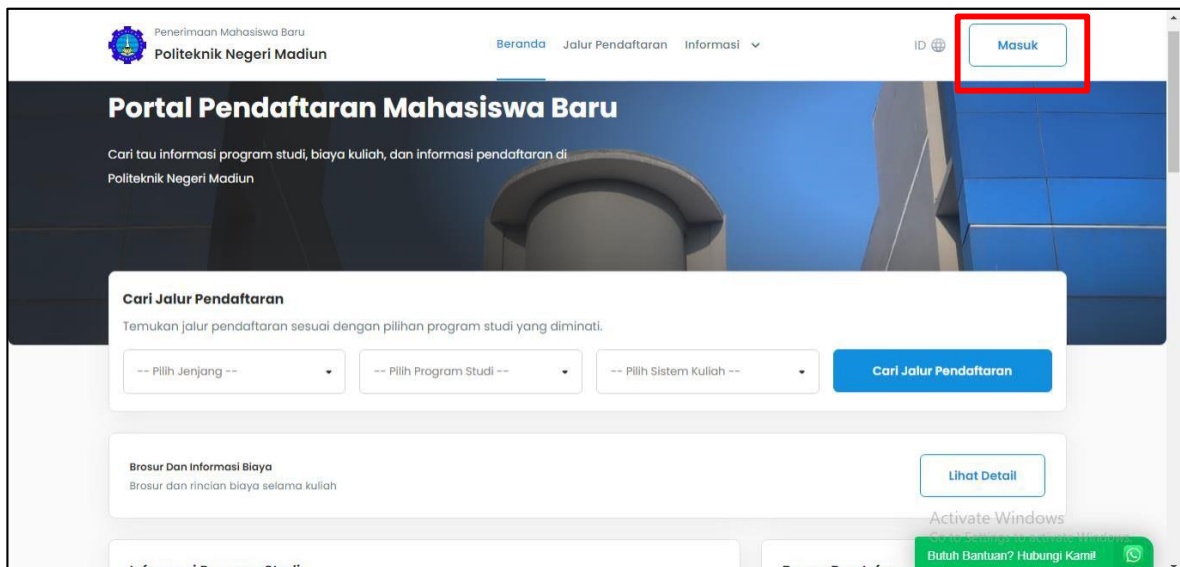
Penerimaan Mahasiswa Baru
Politeknik Negeri Madiun

Beranda Jalur Pendaftaran Informasi

ID

Masuk

Portal Pendaftaran Mahasiswa Baru

Cari tau informasi program studi, biaya kuliah, dan informasi pendaftaran di Politeknik Negeri Madiun

Cari Jalur Pendaftaran

Temukan jalur pendaftaran sesuai dengan pilihan program studi yang diminati.

-- Pilih Jenjang --

-- Pilih Program Studi --

-- Pilih Sistem Kuliah --

Cari Jalur Pendaftaran

Brosur Dan Informasi Biaya

Brosur dan rincian biaya selama kuliah

Lihat Detail

Activate Windows
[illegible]

Butuh Bantuan? Hubungi Kami!